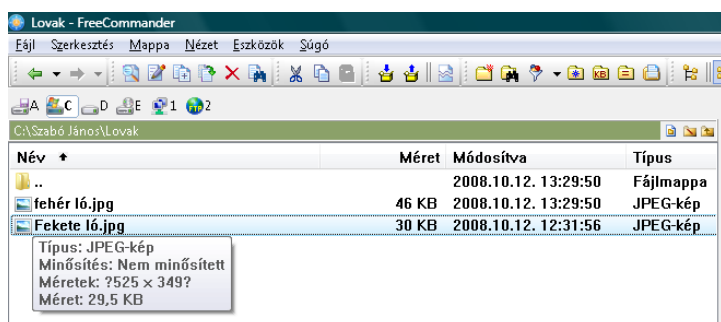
Lovak - FreeCommander

Fájl Szerkesztés Mappa Nézet Eszközök Súgó

A C D E 1 2

C:\Szabó János\Lovak

| Név | Méret | Módosítva | Típus |
|---|---|---|---|
| .. | | 2008.10.12. 13:29:50 | Fájlmappa |
| fehér ló.jpg | 46 KB | 2008.10.12. 13:29:50 | JPEG-kép |
| Fekete ló.jpg | 30 KB | 2008.10.12. 12:31:56 | JPEG-kép |

Típus: JPEG-kép
Minősítés: Nem minősített
Méretek: ?525 x 349?
Méret: 29,5 KB